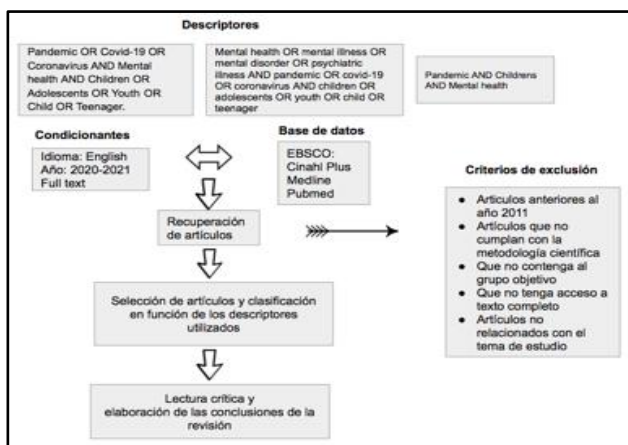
Descriptores

Pandemic OR Covid-19 OR Coronavirus AND Mental health AND Children OR Adolescents OR Youth OR Child OR Teenager.

Mental health OR mental illness OR mental disorder OR psychiatric illness AND pandemic OR covid-19 OR coronavirus AND children OR adolescents OR youth OR child OR teenager

Pandemic AND Childrens AND Mental health

Condicionantes

Idioma: English
Año: 2020-2021
Full text

Base de datos

EBSCO:
Cinahl Plus
Medline
Pubmed

Recuperación de artículos

Criterios de exclusión

- Artículos anteriores al año 2011
- Artículos que no cumplan con la metodología científica
- Que no contenga al grupo objetivo
- Que no tenga acceso a texto completo
- Artículos no relacionados con el tema de estudio

Selección de artículos y clasificación en función de los descriptores utilizados

Lectura crítica y elaboración de las conclusiones de la revisión